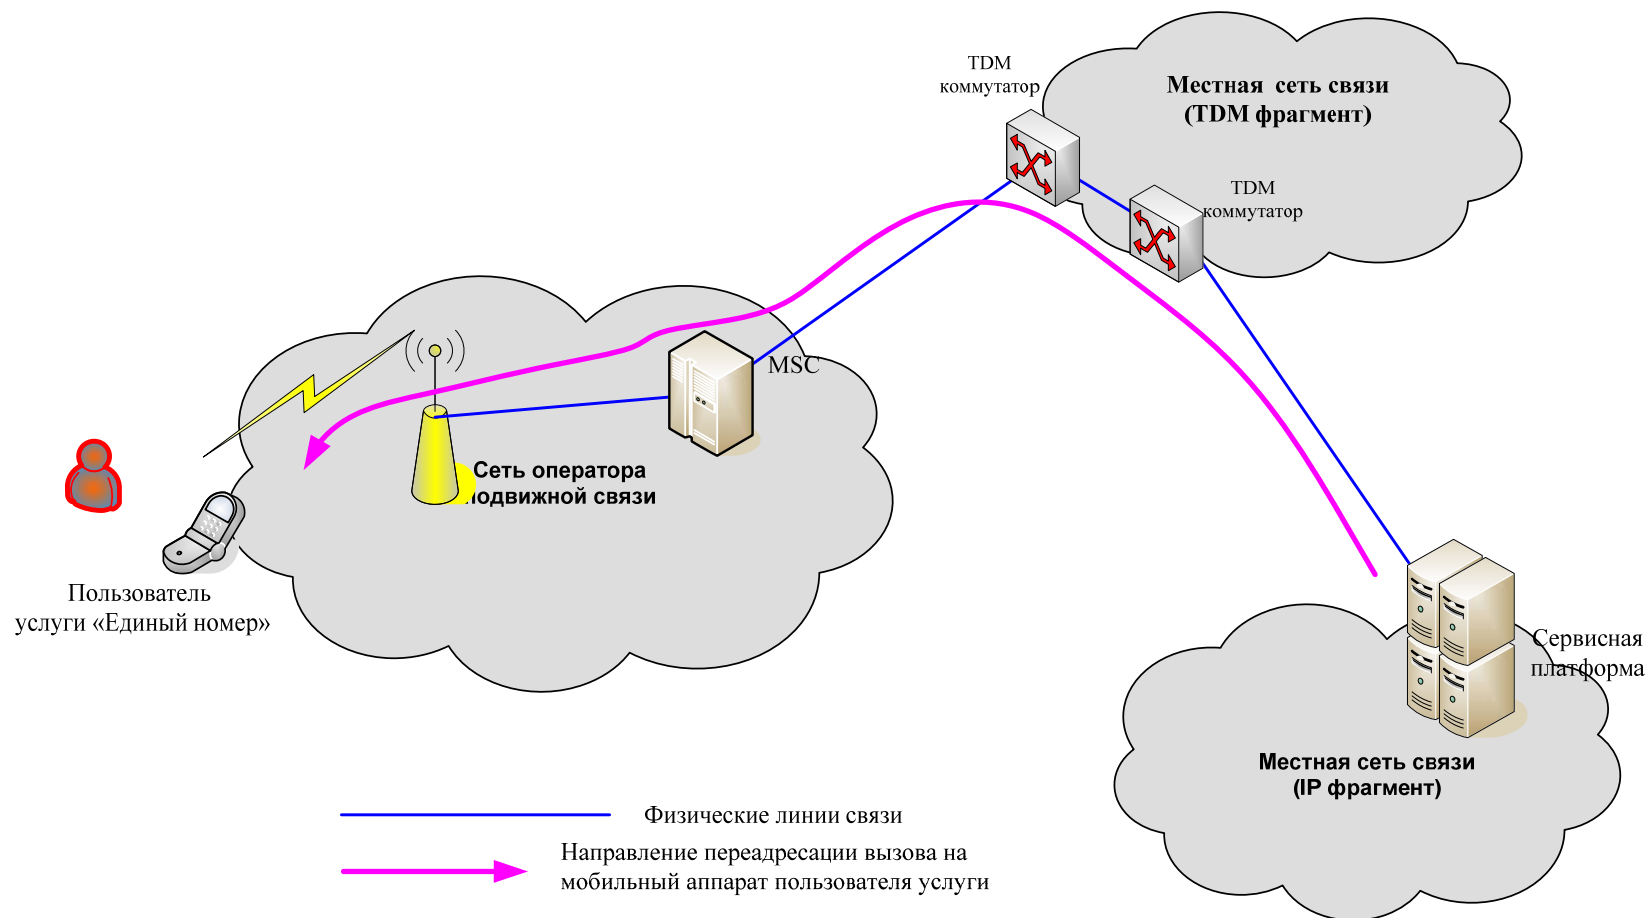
TDM коммутатор

Местная сеть связи (TDM фрагмент)

TDM коммутатор

MSC

Сеть оператора подвижной связи

Пользователь услуги «Единый номер»

Сервисная платформа

Местная сеть связи (IP фрагмент)

Физические линии связи

Направление переадресации вызова на мобильный аппарат пользователя услуги